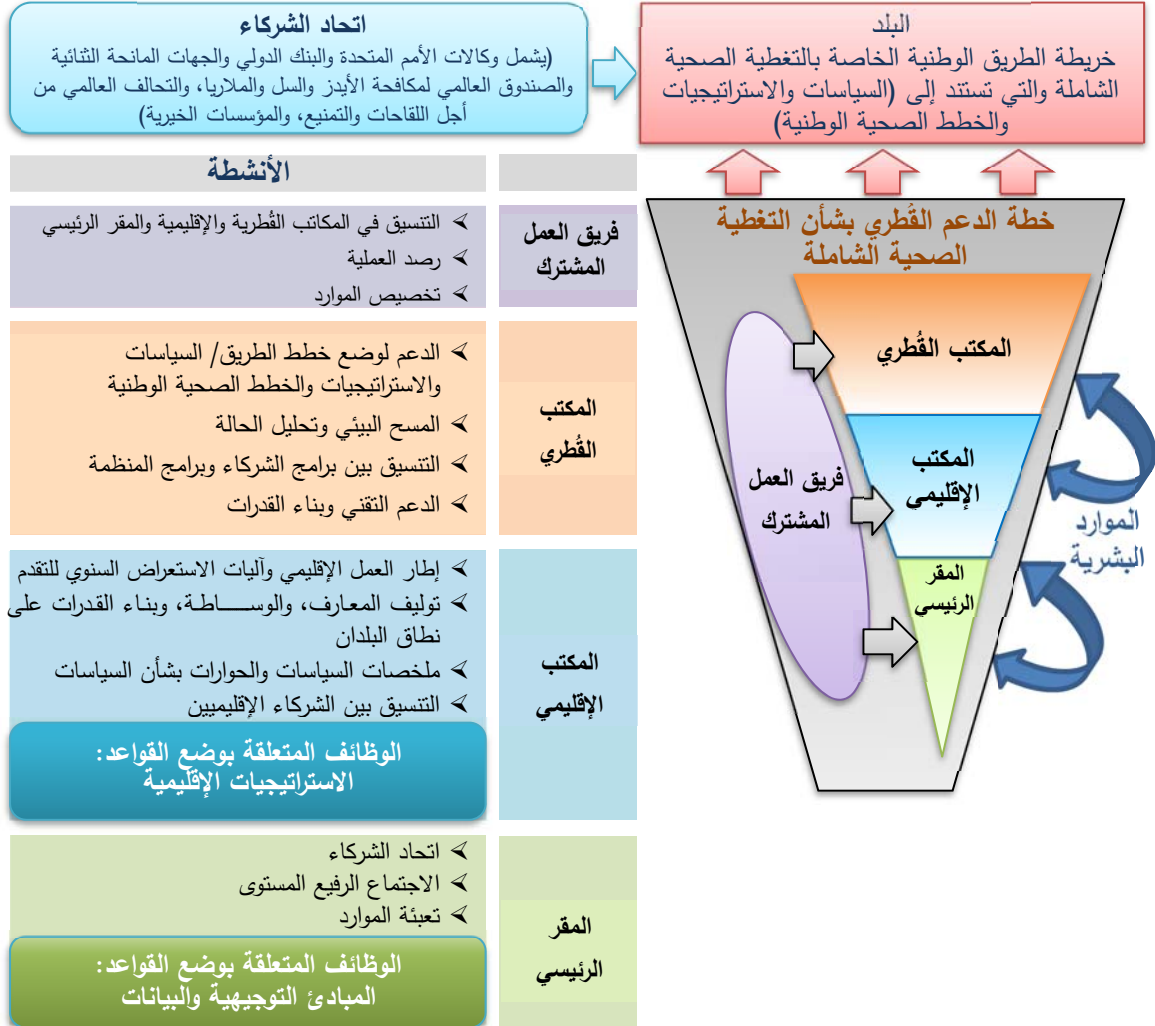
البلد
خريطة الطريق الوطنية الخاصة بالتغطية الصحية الشاملة والتي تستند إلى (السياسات والاستراتيجيات والخطط الصحية الوطنية)

اتحاد الشركاء
(يشمل وكالات الأمم المتحدة والبنك الدولي والجهات المانحة الثنائية والصندوق العالمي لمكافحة الأيدز والسل والملاريا، والتحالف العالمي من أجل اللقاحات والتمنيع، والمؤسسات الخيرية)

الأنشطة

فريق العمل المشترك
➢ التنسيق في المكاتب القُطرية والإقليمية والمقر الرئيسي
➢ رصد العملية
➢ تخصيص الموارد

المكتب القُطري
➢ الدعم لوضع خطط الطريق/ السياسات والاستراتيجيات والخطط الصحية الوطنية
➢ المسح البيئي وتحليل الحالة
➢ التنسيق بين برامج الشركاء وبرامج المنظمة
➢ الدعم التقني وبناء القدرات

المكتب الإقليمي
➢ إطار العمل الإقليمي وآليات الاستعراض السنوي للتقدم
➢ توليف المعارف، والوساطة، وبناء القدرات على نطاق البلدان
➢ ملخصات السياسات والحوارات بشأن السياسات
➢ التنسيق بين الشركاء الإقليميين
الوظائف المتعلقة بوضع القواعد: الاستراتيجيات الإقليمية

المقر الرئيسي
➢ اتحاد الشركاء
➢ الاجتماع الرفيع المستوى
➢ تعبئة الموارد
الوظائف المتعلقة بوضع القواعد: المبادئ التوجيهية والبيانات

خطة الدعم القُطري بشأن التغطية الصحية الشاملة
المكتب القُطري
المكتب الإقليمي
المقر الرئيسي
فريق العمل المشترك
الموارد البشرية